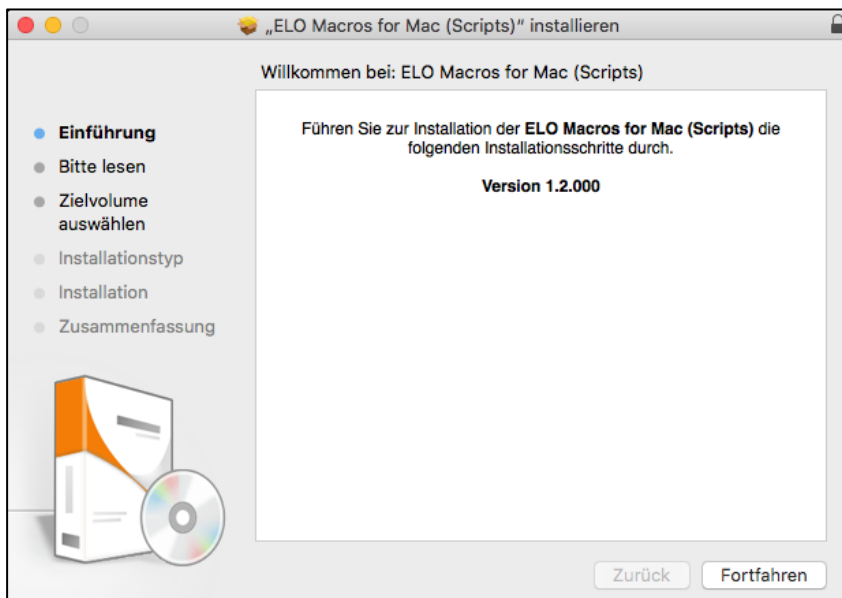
„ELO Macros for Mac (Scripts)“ installieren

Willkommen bei: ELO Macros for Mac (Scripts)

Einführung
Bitte lesen
Zielvolume auswählen
Installationstyp
Installation
Zusammenfassung

Führen Sie zur Installation der **ELO Macros for Mac (Scripts)** die folgenden Installationsschritte durch.

**Version 1.2.000**

Zurück
Fortfahren